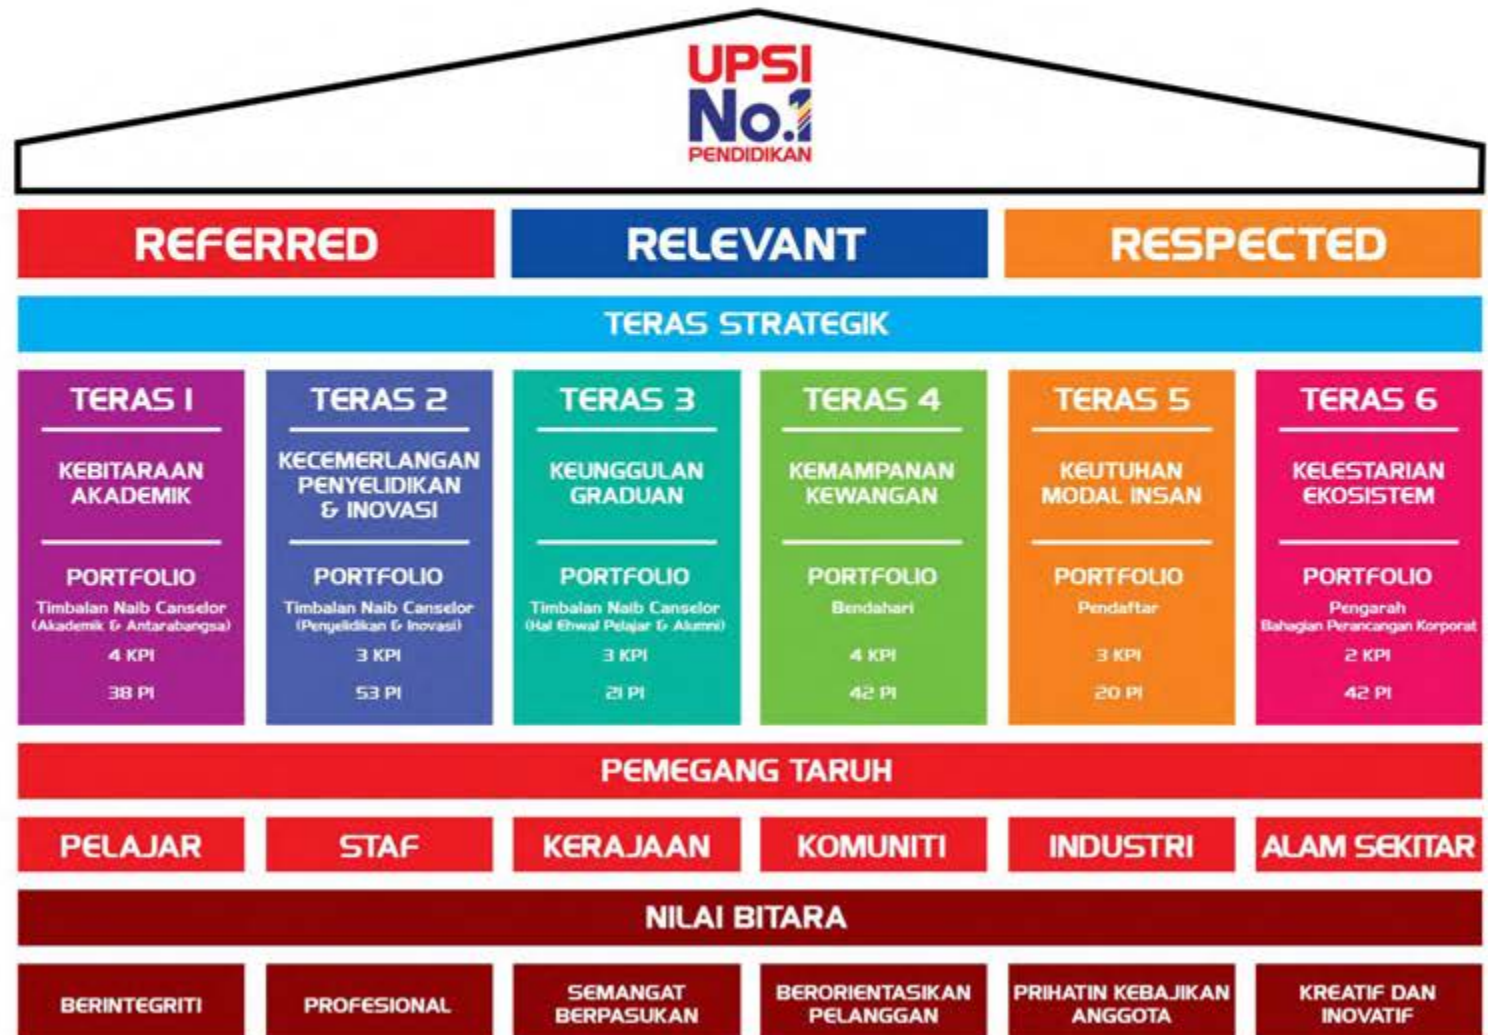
UPSI
No.1
PENDIDIKAN

REFERRED
RELEVANT
RESPECTED

TERAS STRATEGIK

TERAS 1
KEBITARAAN AKADEMIK
PORTFOLIO
Timbalan Naib Canselor (Akademik & Antarabangsa)
4 KPI
38 PI

TERAS 2
KECEMERLANGAN PENYELIDIKAN & INOVASI
PORTFOLIO
Timbalan Naib Canselor (Penyelidikan & Inovasi)
3 KPI
53 PI

TERAS 3
KEUNGGULAN GRADUAN
PORTFOLIO
Timbalan Naib Canselor (Hal Ehwal Pelajar & Alumni)
3 KPI
21 PI

TERAS 4
KEMAMPANAN KEWANGAN
PORTFOLIO
Bendahari
4 KPI
42 PI

TERAS 5
KEUTUHAN MODAL INSAN
PORTFOLIO
Pendaftar
3 KPI
20 PI

TERAS 6
KELESTARIAN EKOSISTEM
PORTFOLIO
Pengarah Bahagian Perancangan Korporat
2 KPI
42 PI

PEMEGANG TARUH

PELAJAR
STAF
KERAJAAN
KOMUNITI
INDUSTRI
ALAM SEKITAR

NILAI BITARA

BERINTEGRITI
PROFESIONAL
SEMANGAT BERPASUKAN
BERORIENTASIKAN PELANGGAN
PRIHATIN KEBAJIKAN ANGGOTA
KREATIF DAN INOVATIF